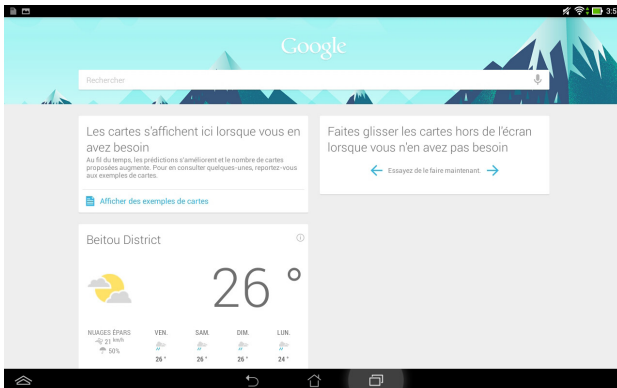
3:5

Google

Rechercher

Les cartes s'affichent ici lorsque vous en avez besoin

Au fil du temps, les prédictions s'améliorent et le nombre de cartes proposées augmente. Pour en consulter quelques-unes, reportez-vous aux exemples de cartes.

Afficher des exemples de cartes

Faites glisser les cartes hors de l'écran lorsque vous n'en avez pas besoin

Essayez de le faire maintenant.

Beitou District

26 °

NUAGES ÉPARS
21 km/h
50%

| VEN. | SAM. | DIM. | LUN. |
|---|---|---|---|
| 26 ° | 26 ° | 26 ° | 24 ° |